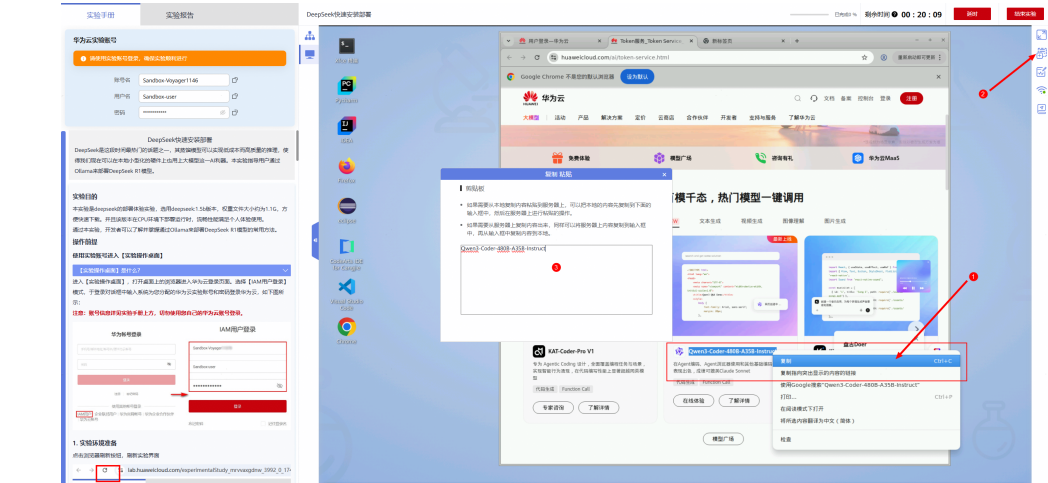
实验手册 | 实验报告

DeepSeek快速安装部署

已完成0% | 剩余时间 00 : 20 : 09 | 延时 | 结束实验

华为云实验账号

请使用华为账号登录，确保实验顺利进行

账号名 Sandbox-Voyager1146
用户名 Sandbox-user
密码 ••••••••••••

DeepSeek快速安装部署

DeepSeek是近期时间最热门的话题之一，其凭借强悍可以实现低成本高质量的推理，使得我们现在可以在本地小型化的硬件上也用上大模型这一AI利器。本实验指导用户通过Ollama来部署DeepSeek R1模型。

实验目的

本实验是deepseek的部署体验实验，选用deepseek1.5b版本，权重文件大小约为1.1G。方便快速下载。并且该版本在CPU环境下即可运行，流畅性能满足个人体验使用。
通过本实验，开发者可以了解并掌握通过Ollama来部署DeepSeek R1模型的常用方法。

操作前提

使用实验账号进入【实验操作桌面】

【实验操作桌面】是什么？

进入【实验操作桌面】，打开桌面上的浏览器进入华为云登录页面。选择【IAM用户登录】模式，于登录对话框中输入系统为您分配的华为云实验账号和密码登录华为云，如下图所示：
注意：账号信息详见实验手册上方，切勿使用您自己的华为云账号登录。

华为帐号登录
IAM用户登录
Sandbox-Voyager1146
Sandbox-user
••••••••••••••
登录

1. 实验环境准备

点击浏览器刷新按钮，刷新实验界面

lab.huaweicloud.com/experimentalStudy_mrvxxgdnw_3992_0_17

Xfce 终端
PyCharm
IntelliJ
Firefox
eclipse
CodeArts IDE for Cangjie
Visual Studio Code
Chrome

用户登录 - 华为云 | Token服务_Token Servi | 新标签页
huaweicloud.com/ai/token-service.html
Google Chrome 不是您的默认浏览器 | 设为默认
华为云 | 文档 备案 控制台 登录 | 注册
大模型 活动 产品 解决方案 定价 云商店 合作伙伴 开发者 支持与服务 了解华为云
免费体验 | 模型广场 | 调用有礼 | 华为云MaaS

剪贴 粘贴

剪贴板

• 如果需要从本地复制内容粘贴到服务器上，可以把本地的内容先复制到下面的输入框中，然后在服务器上进行粘贴的操作。
• 如果需要从服务器上复制内容出来，同样可以将服务器上的内容复制到输入框中，再从输入框中复制的内容。

Qwen3-Coder-480B-A35B-Instruct

3

模千态，热门模型一键调用

文本生成 | 视频生成 | 图像理解 | 图片生成

KAT-Coder-Pro V1
Qwen3-Coder-480B-A35B-Instruct
盘古Doer

专家咨询 | 了解详情 | 在线体验 | 了解详情
模型广场

复制 Ctrl+C
复制指向突出显示内容的链接
使用Google搜索"Qwen3-Coder-480B-A35B-Instruct"
打印... Ctrl+P
在阅读模式下打开
将所选内容翻译为中文（简体）
检查

1
2